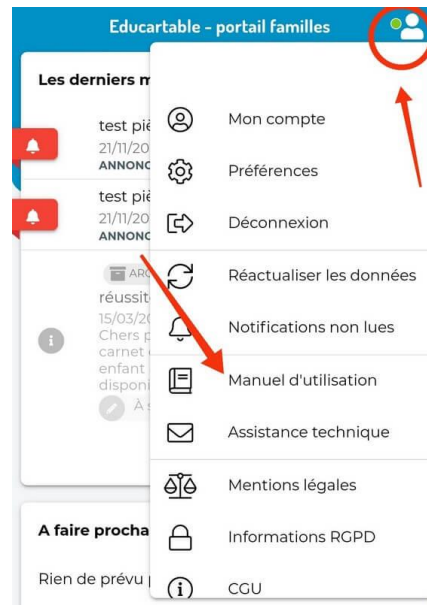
Educartable - portail familles

Les derniers m

test piè
21/11/20
ANNONC

test piè
21/11/20
ANNONC

ARC
réussit
15/03/2
Chers p
carnet
enfant
disponi
À s

A faire procha

Rien de prévu

Mon compte

Préférences

Déconnexion

Réactualiser les données

Notifications non lues

Manuel d'utilisation

Assistance technique

Mentions légales

Informations RGPD

CGU